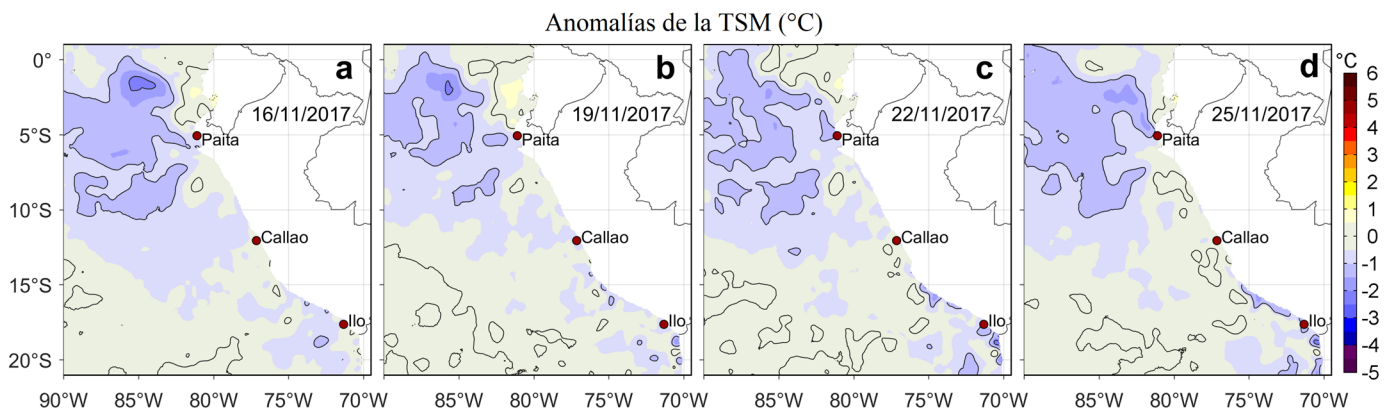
Anomalías de la TSM (°C)

a
16/11/2017
Paita
Callao
Ilo

b
19/11/2017
Paita
Callao
Ilo

c
22/11/2017
Paita
Callao
Ilo

d
25/11/2017
Paita
Callao
Ilo

0°
5°S
10°S
15°S
20°S

90°W 85°W 80°W 75°W 70°W
85°W 80°W 75°W 70°W
85°W 80°W 75°W 70°W
85°W 80°W 75°W 70°W

°C
6
5
4
3
2
1
0
-1
-2
-3
-4
-5